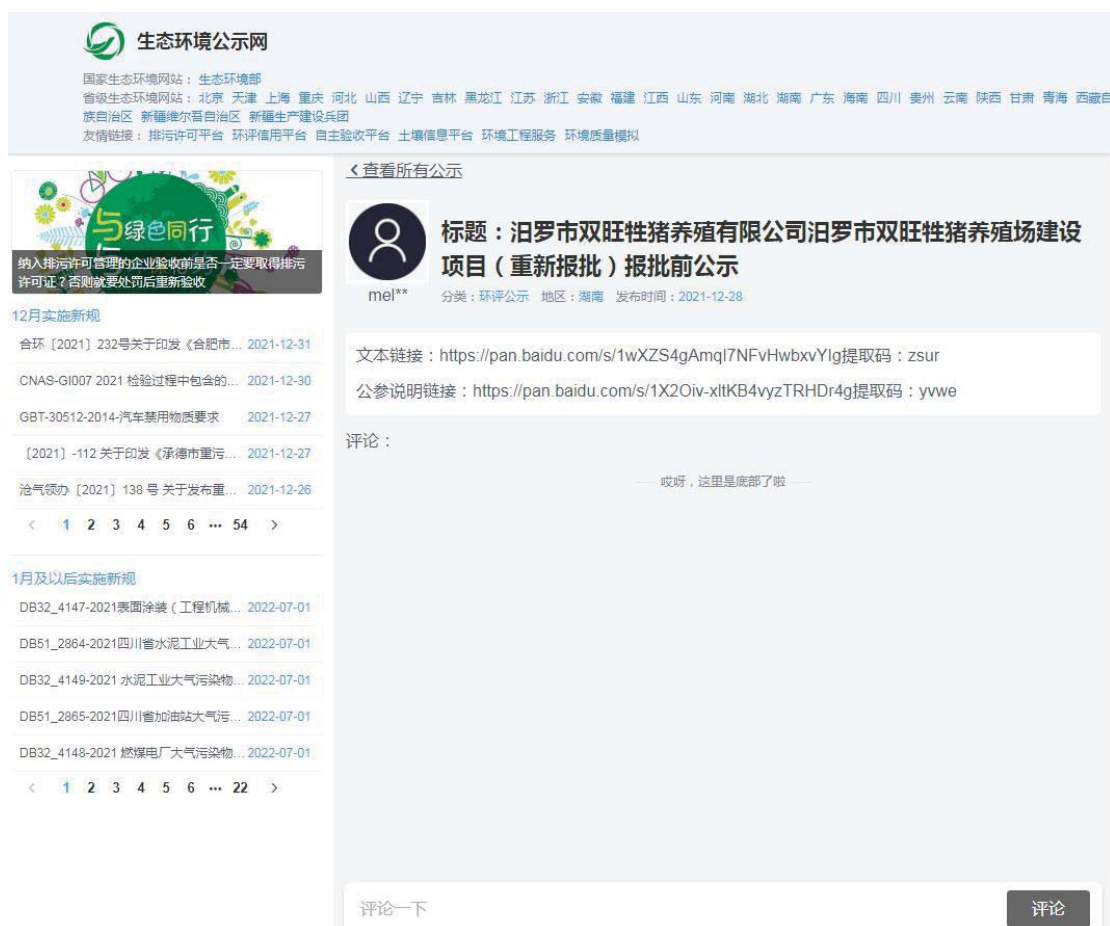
生态环境公示网

国家生态环境网站：生态环境部
省级生态环境网站：北京 天津 上海 重庆 河北 山西 辽宁 吉林 黑龙江 江苏 浙江 安徽 福建 江西 山东 河南 湖北 湖南 广东 海南 四川 贵州 云南 陕西 甘肃 青海 西藏自 旗自治区 新疆维尔吾自治区 新疆生产建设兵团
友情链接：排污许可平台 环评信用平台 自主验收平台 土壤信息平台 环境工程服务 环境质量模拟

与绿色同行

纳入排污许可管理的企业验收前是否一定要取得排污许可证？否则就要处罚后重新验收

12月实施新规

合环〔2021〕232号关于印发《合肥市... 2021-12-31
CNAS-GI007 2021 检验过程中包含的... 2021-12-30
GBT-30512-2014-汽车禁用物质要求 2021-12-27
〔2021〕-112 关于印发《承德市重污... 2021-12-27
沧气领办〔2021〕138 号 关于发布重... 2021-12-26

< 1 2 3 4 5 6 ··· 54 >

1月及以后实施新规

DB32_4147-2021表面涂装（工程机械... 2022-07-01
DB51_2864-2021四川省水泥工业大气... 2022-07-01
DB32_4149-2021 水泥工业大气污染物... 2022-07-01
DB51_2865-2021四川省加油站大气污... 2022-07-01
DB32_4148-2021 燃煤电厂大气污染物... 2022-07-01

< 1 2 3 4 5 6 ··· 22 >

< 查看所有公示

标题：汨罗市双旺牲猪养殖有限公司汨罗市双旺牲猪养殖场建设项目（重新报批）报批前公示

mel**

分类：环评公示 地区：湖南 发布时间：2021-12-28

文本链接：https://pan.baidu.com/s/1wXZS4gAmql7NFvHwbxvYlg提取码：zsur

公参说明链接：https://pan.baidu.com/s/1X2Oiv-xltKB4vyzTRHDr4g提取码：yvwe

评论：

哎呀，这里是底部了啦

评论一下

评论